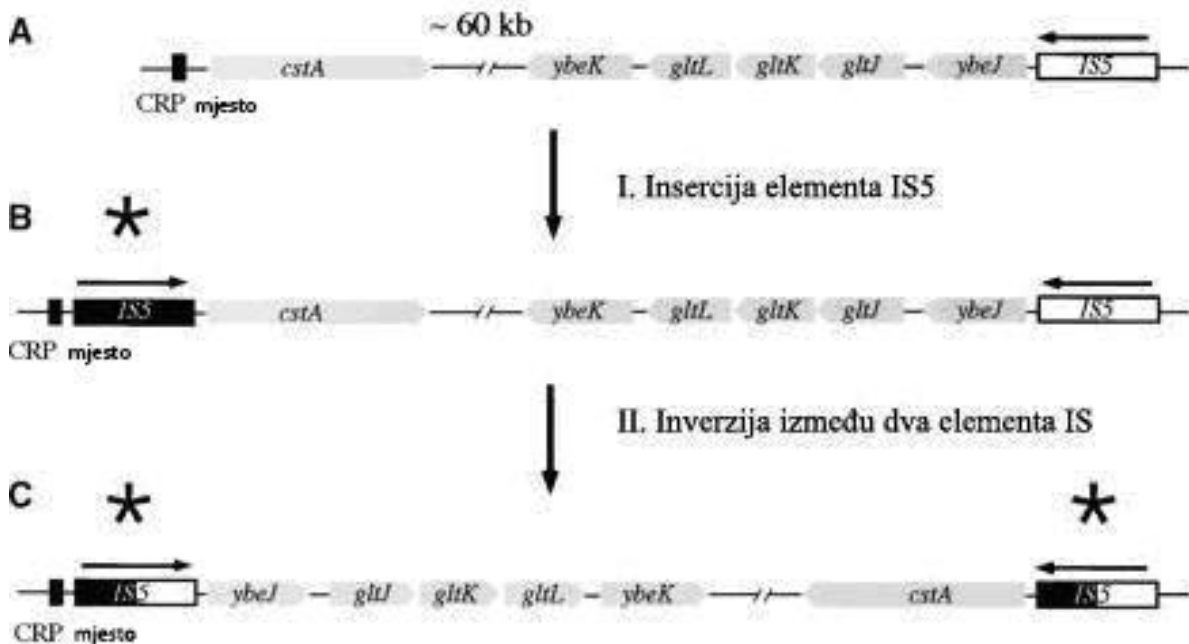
A

~ 60 kb

cstA ybeK gltL gltK gltJ ybeJ IS5

CRP mjesto

I. Insercija elementa IS5

B

IS5 cstA ybeK gltL gltK gltJ ybeJ IS5

CRP mjesto

II. Inverzija između dva elementa IS

C

IS5 ybeJ gltJ gltK gltL ybeK cstA IS5

CRP mjesto